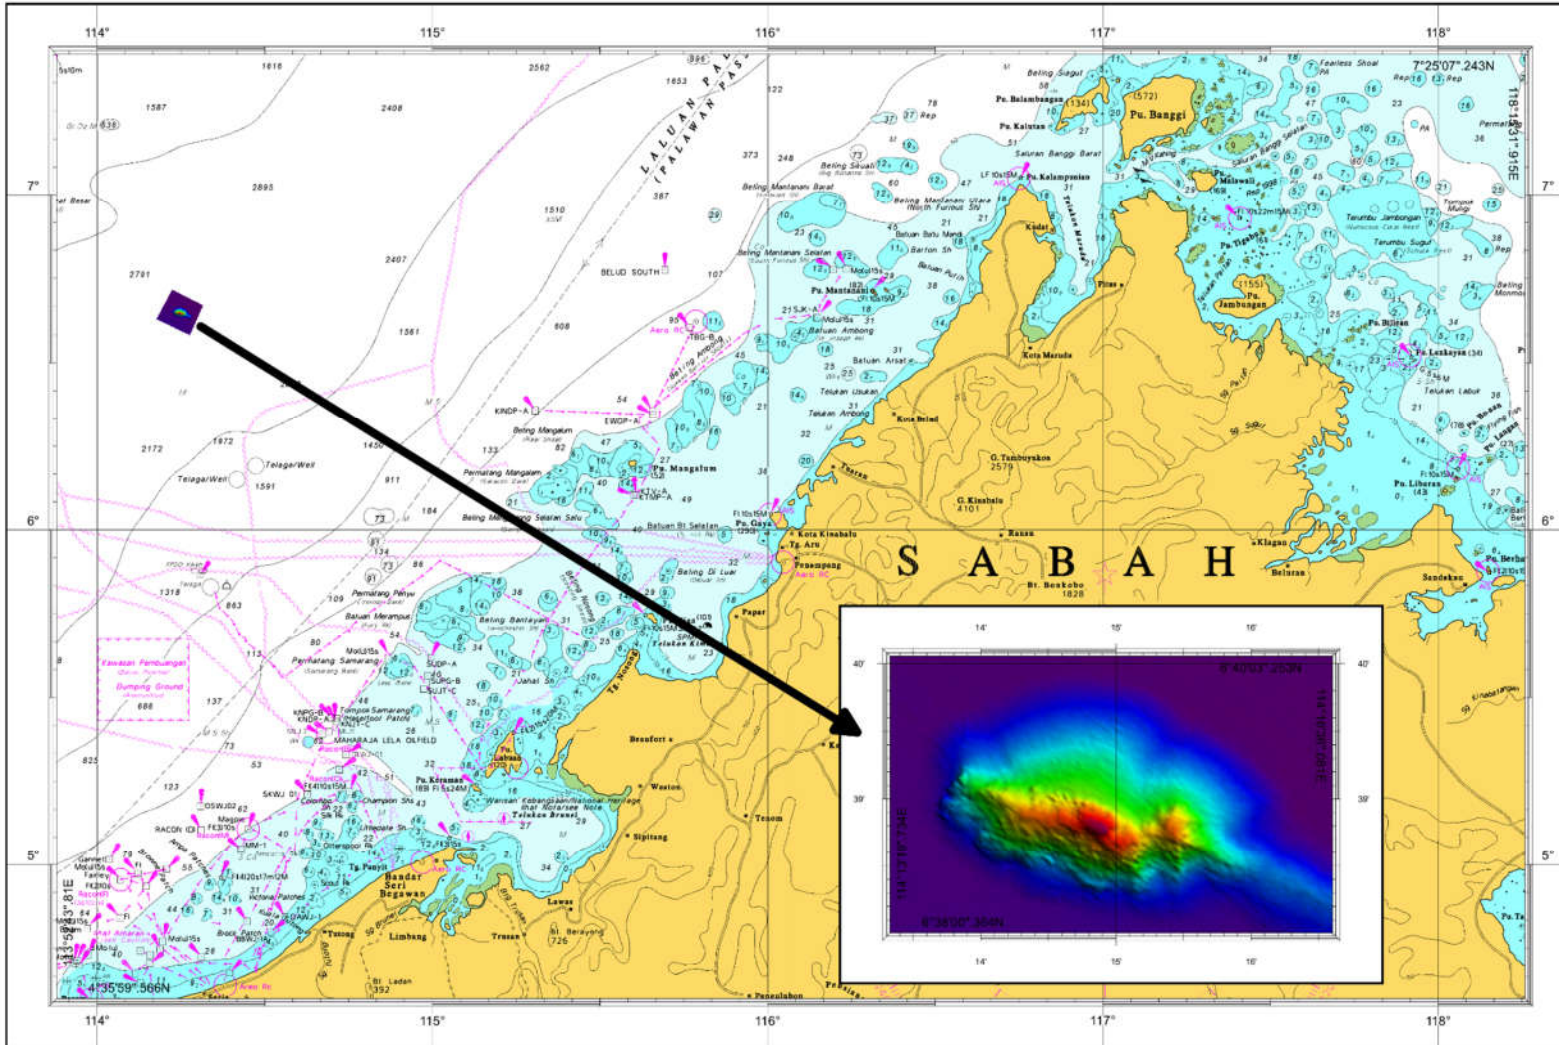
114°
115°
116°
117°
118°
7°25'07".243N
118°11'31".915E
7°
6°
5°
LALUAN PALAWAN
(PALAWAN PASSAGE)
2562
1816
1587
2408
2895
1510
2791
2407
1561
2172
1872
1450
1591
Telagar/Well
373
248
387
BELUD SOUTH
107
KINDP-A
EWOP-A
Beling Mangalum
Permatang Mangalam
Pu. Mangalum
Beling Mangalum Selatan Salu
Batuan Bt Selatan
Pu. Gaya
Kota Kinabalu
Penampang
Papar
Beling Di Luar
Beling Bantayan
Permatang Penyu
Batuan Merampuh
Permatang Samarang
Kawasan Pembuangan
Dumping Ground
MAHARAJA LELA OILFIELD
SUDP-A
SUPG-B
SUJT-C
Pu. Labuan
Pu. Keraman
Beaufort
Weston
Sipitang
Tenom
Teluk Brunei
Bandar Seri Begawan
Limbang
Lawas
Trusan
Bt. Berayong
726
Bt. Ladan
392
Tutong
Seria
RACON
Champion Shs
4°35'59".566N
114°05'43".81E
Pu. Balambangan
(134)
Pu. Banggi
(572)
Pu. Kalutan
Saluran Banggi Barat
Pu. Kalampunian
Kudat
Pitas
Kota Marudu
Beling Mantanani Barat
Beling Mantanani Utara
Beling Mantanani Selatan
Pu. Mantanani
Batuan Ambong
Batuan Arsat
Teluan Usukan
Teluan Ambong
Kota Belud
Tuaran
G. Tambuyukon
2579
G. Kinabalu
4101
Ranau
Bt. Benkobo
1828
S A B A H
Klagan
Beluran
Sandakan
Pu. Malawali
Pu. Tigabu
Pu. Jambongan
(155)
Pu. Bilitan
Pu. Lankayan
Pu. Libaran
Teluan Labuk
Pu. Berhala
Fearless Shoal
Terumbu Jambongan
Terumbu Sugut
14'
15'
16'
40'
39'
6°40'03".263N
114°17'30".081E
6°38'00".364N
114°13'18".734E